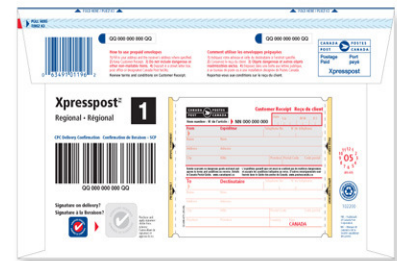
FOLD HERE

QQ 000 000 000 QQ

How to use prepaid envelope

Comment utiliser les enveloppes prépayées

CANADA POSTES
POST CANADA
Postage Paid
Port payé
Xpresspost

Xpresspost
Regional • Régional

1

CPC Delivery Confirmation · Confirmation de livraison - SCP

QQ 000 000 000 QQ

Signature on delivery?
Signature à la livraison?

Customer Receipt · Reçu du client

QQ 000 000 000 QQ

From
Expéditeur

To
Destinataire

CANADA

05